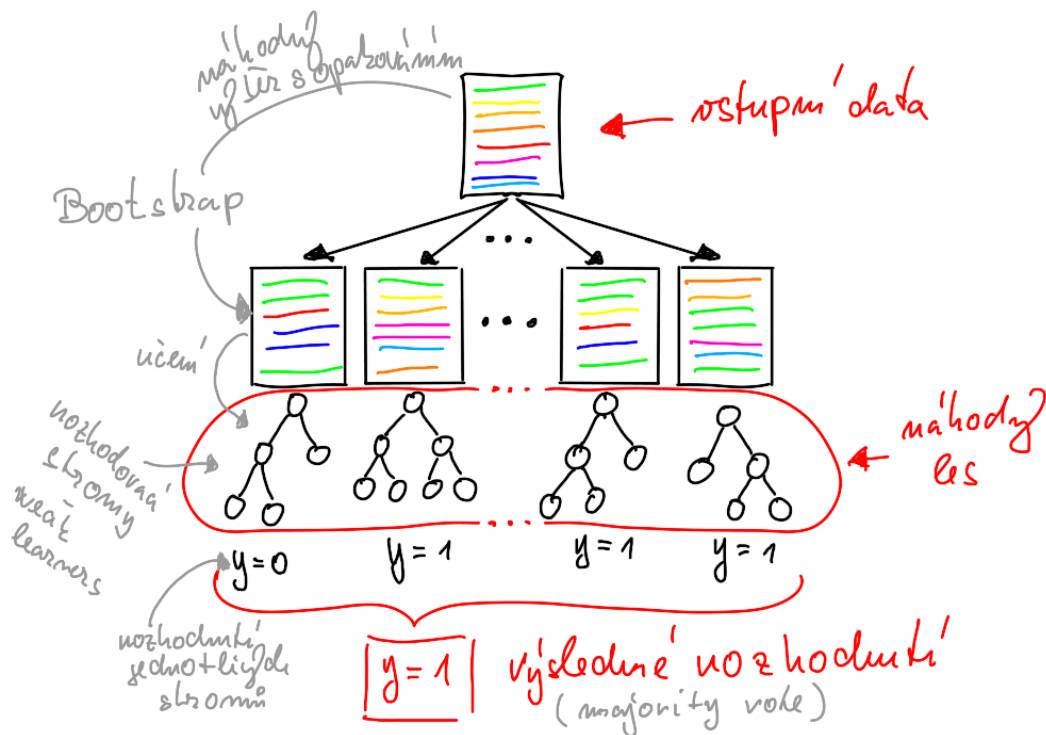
náhodný výběr s opakováním

vstupní data

Bootstrap

učení

rozhodovací stromy
weak learners

náhodný les

y = 0
y = 1
y = 1
y = 1

rozhodnutí jednotlivých stromů

y = 1

výsledné rozhodnutí
(majority vote)